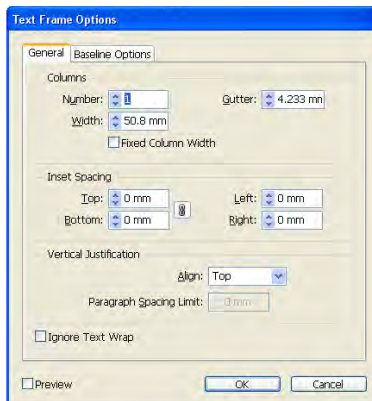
Text Frame Options

General

Baseline Options

Columns

Number: 1

Gutter: 4.233 mn

Width: 50.8 mm

Fixed Column Width

Inset Spacing

Top: 0 mm

Left: 0 mm

Bottom: 0 mm

Right: 0 mm

Vertical Justification

Align: Top

Paragraph Spacing Limit: 0 mm

Ignore Text Wrap

Preview

OK

Cancel